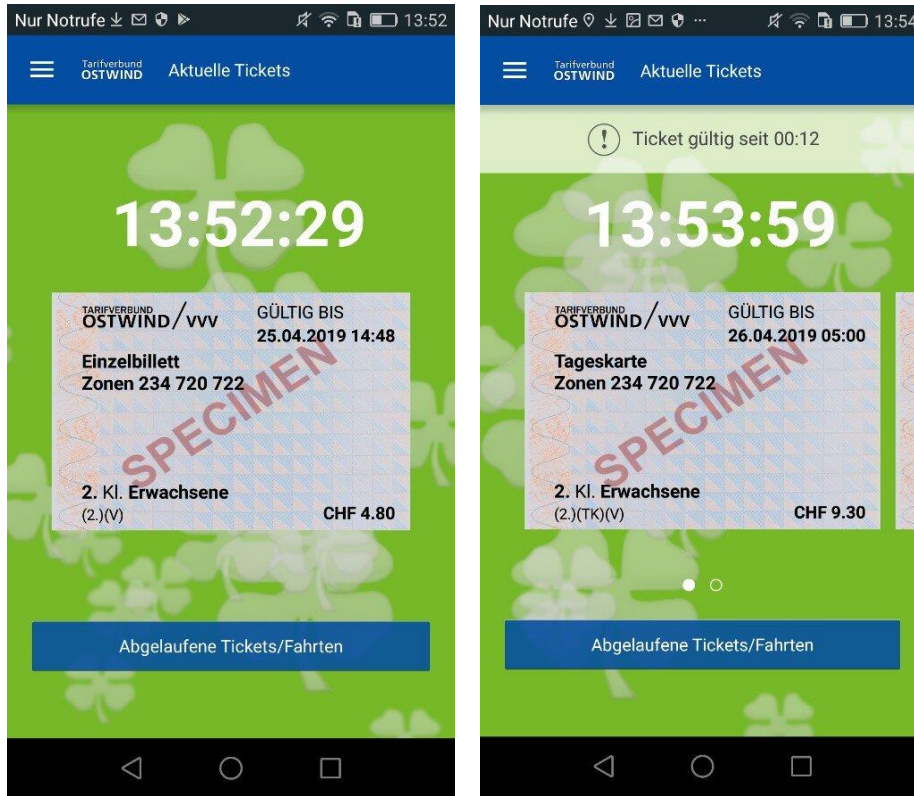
Nur Notrufe 13:52

Tarifverbund OSTWIND Aktuelle Tickets

13:52:29

TARIFVERBUND OSTWIND / VVV GÜLTIG BIS 25.04.2019 14:48

Einzelbillett
Zonen 234 720 722

SPECIMEN

2. Kl. Erwachsene
(2.)(V) CHF 4.80

Abgelaufene Tickets/Fahrten

Nur Notrufe 13:54

Tarifverbund OSTWIND Aktuelle Tickets

Ticket gültig seit 00:12

13:53:59

TARIFVERBUND OSTWIND / VVV GÜLTIG BIS 26.04.2019 05:00

Tageskarte
Zonen 234 720 722

SPECIMEN

2. Kl. Erwachsene
(2.)(TK)(V) CHF 9.30

Abgelaufene Tickets/Fahrten